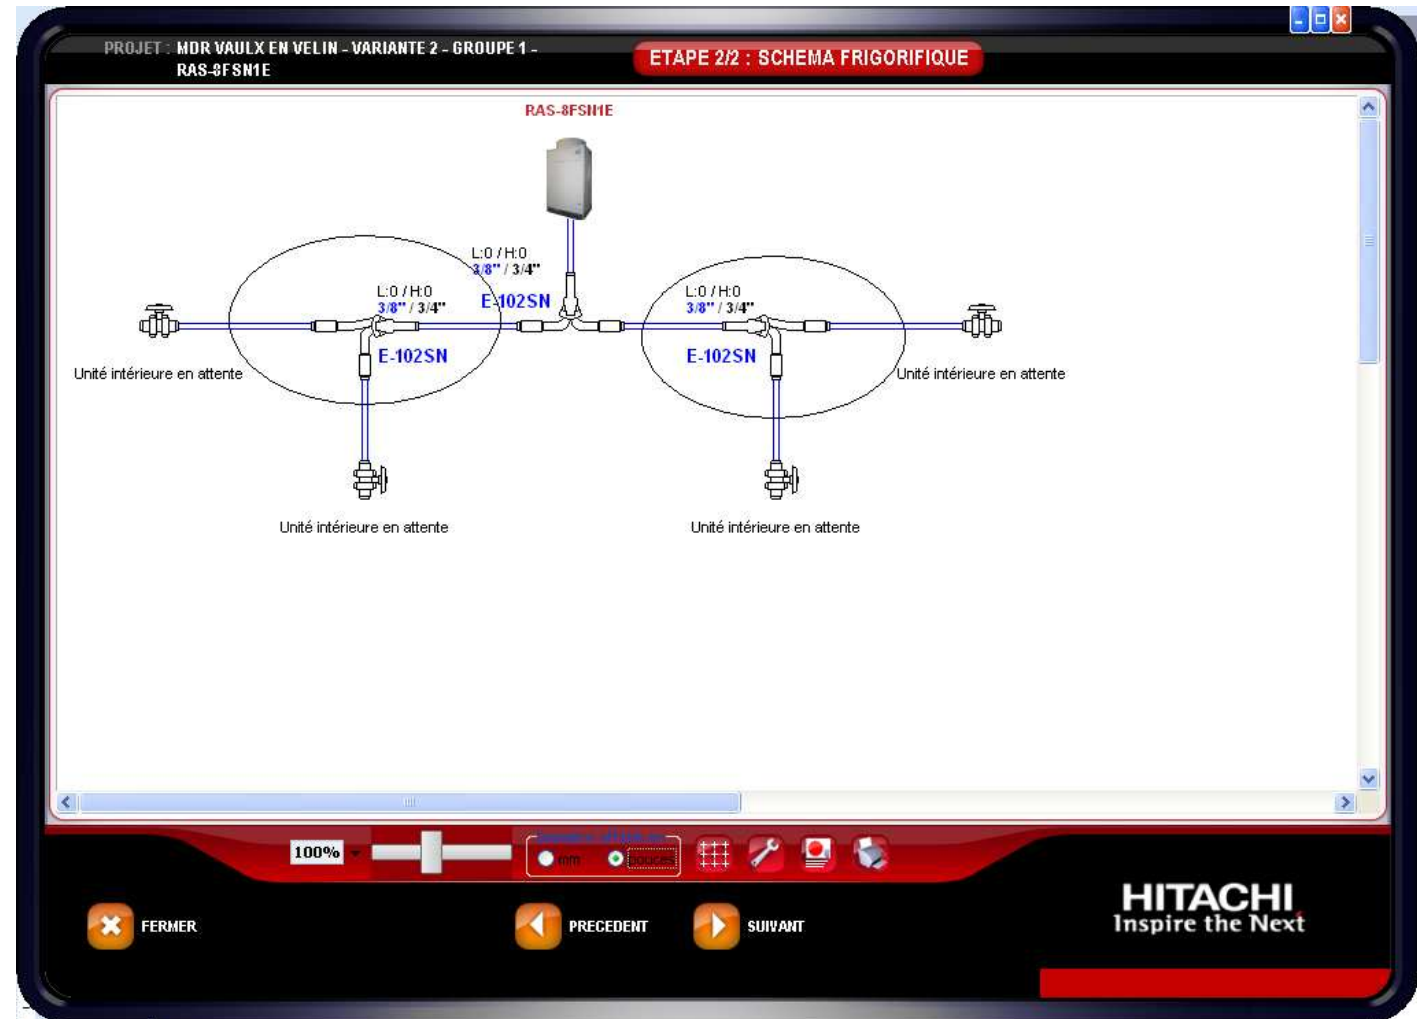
PROJET : MDR VAULX EN VELIN - VARIANTE 2 - GROUPE 1 - RAS-8FSN1E

ETAPE 2/2 : SCHEMA FRIGORIFIQUE

RAS-8FSN1E

L:0 / H:0
3/8" / 3/4"
E-102SN

L:0 / H:0
3/8" / 3/4"
E-102SN

L:0 / H:0
3/8" / 3/4"
E-102SN

Unité intérieure en attente

Unité intérieure en attente

Unité intérieure en attente

Unité intérieure en attente

100%

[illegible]
mm
pouces

FERMER

PRECEDENT

SUIVANT

HITACHI
Inspire the Next